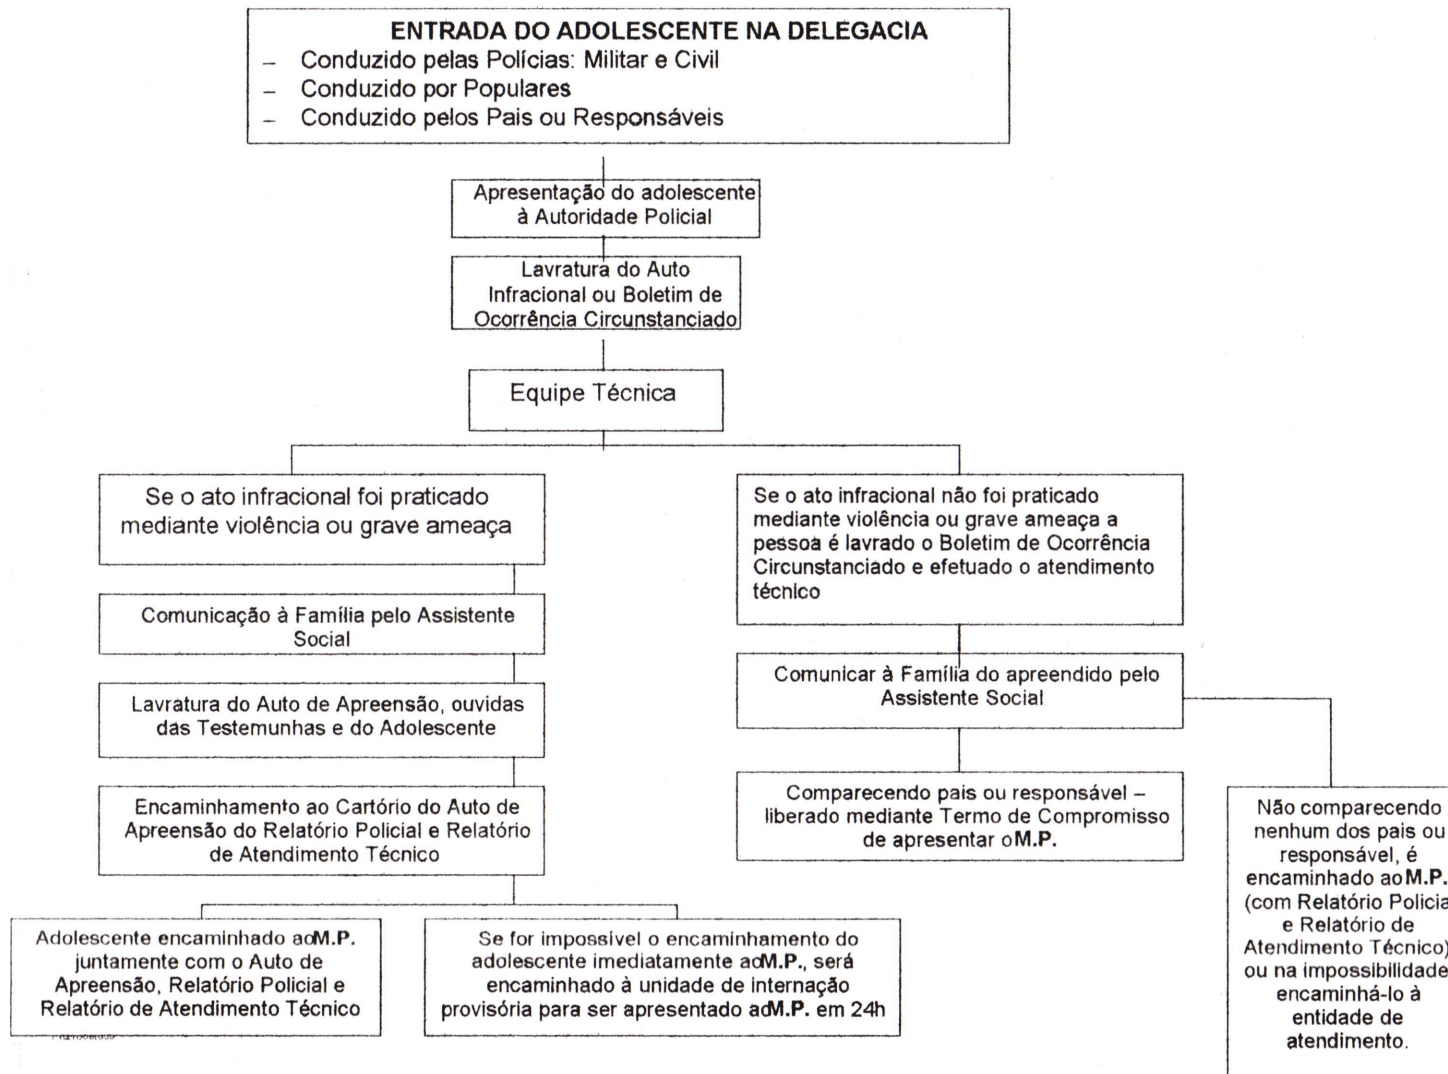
ENTRADA DO ADOLESCENTE NA DELEGACIA
– Conduzido pelas Polícias: Militar e Civil
– Conduzido por Populares
– Conduzido pelos Pais ou Responsáveis

Apresentação do adolescente à Autoridade Policial

Lavratura do Auto Infracional ou Boletim de Ocorrência Circunstanciado

Equipe Técnica

Se o ato infracional foi praticado mediante violência ou grave ameaça

Comunicação à Família pelo Assistente Social

Lavratura do Auto de Apreensão, ouvidas das Testemunhas e do Adolescente

Encaminhamento ao Cartório do Auto de Apreensão do Relatório Policial e Relatório de Atendimento Técnico

Adolescente encaminhado aoM.P. juntamente com o Auto de Apreensão, Relatório Policial e Relatório de Atendimento Técnico

Se for impossível o encaminhamento do adolescente imediatamente aoM.P., será encaminhado à unidade de internação provisória para ser apresentado aoM.P. em 24h

Se o ato infracional não foi praticado mediante violência ou grave ameaça a pessoa é lavrado o Boletim de Ocorrência Circunstanciado e efetuado o atendimento técnico

Comunicar à Família do apreendido pelo Assistente Social

Comparecendo pais ou responsável – liberado mediante Termo de Compromisso de apresentar oM.P.

Não comparecendo nenhum dos pais ou responsável, é encaminhado aoM.P. (com Relatório Policia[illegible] e Relatório de Atendimento Técnico) ou na impossibilidade encaminhá-lo à entidade de atendimento.